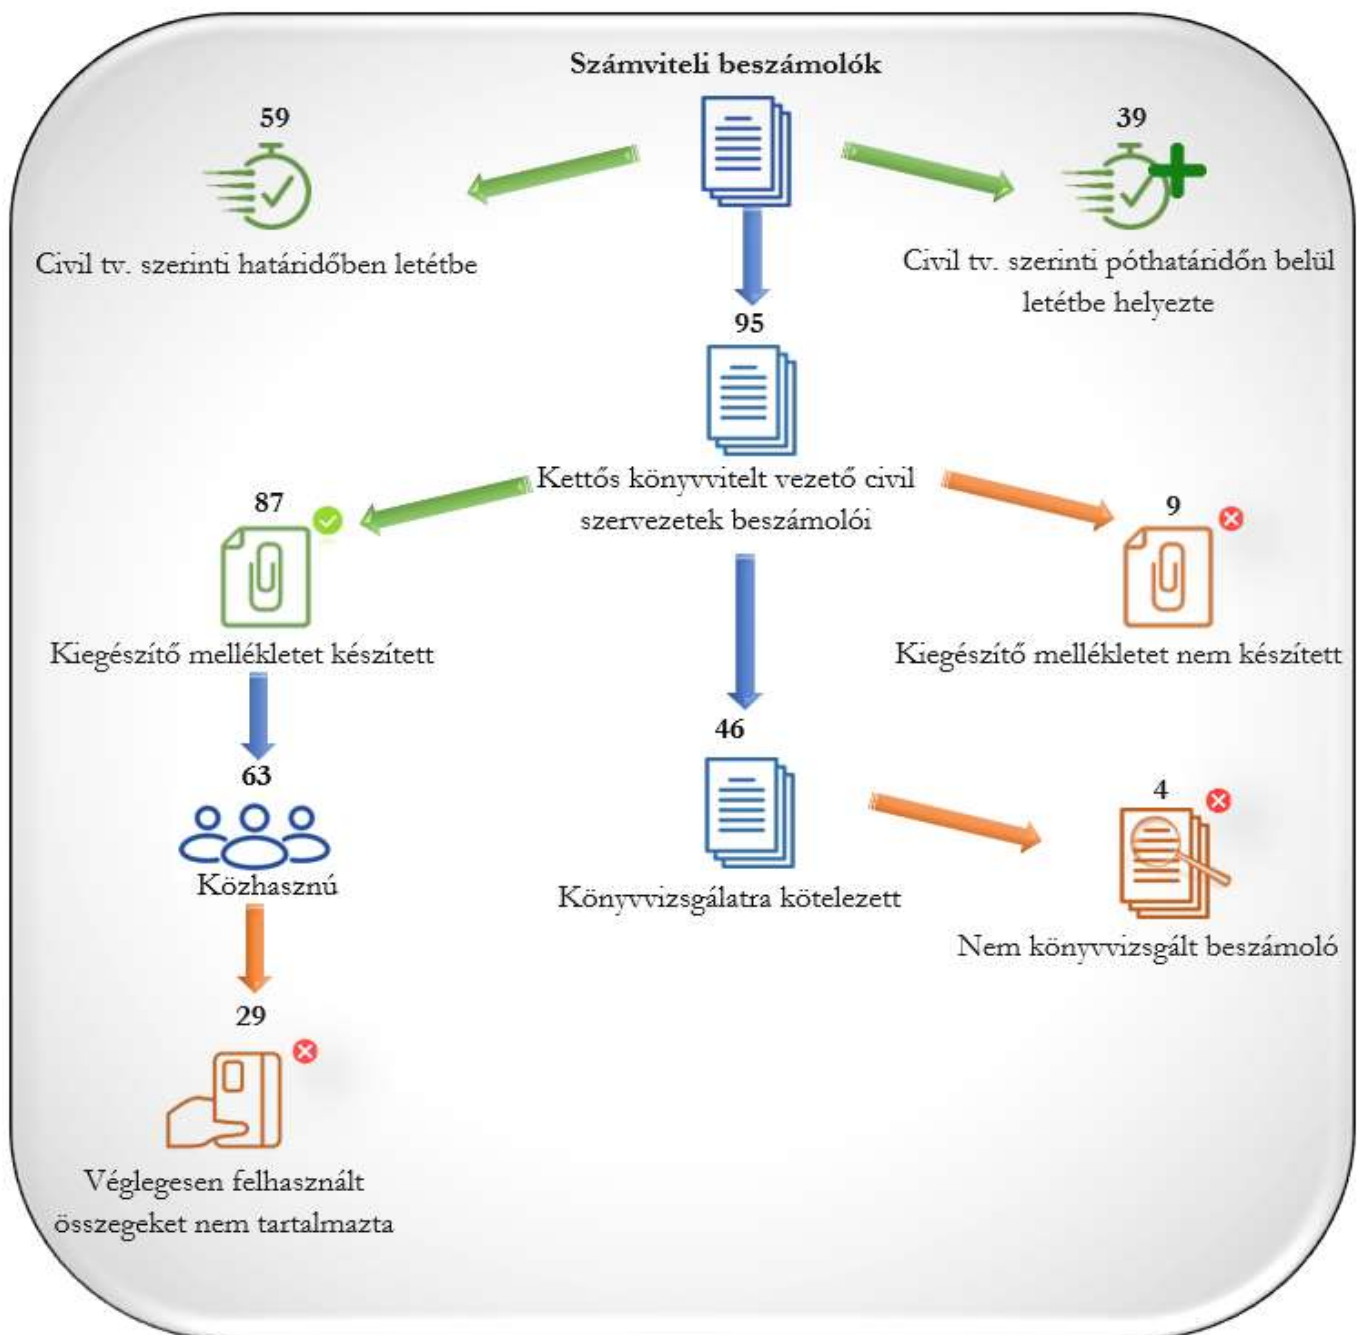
Számviteli beszámolók

59

Civil tv. szerinti határidőben letétbe

39

Civil tv. szerinti póthatáridőn belül letétbe helyezte

95

Kettős könyvvitelt vezető civil szervezetek beszámolói

87

Kiegészítő mellékletet készített

9

Kiegészítő mellékletet nem készített

63

Közhasznú

46

Könyvvizsgálatra kötelezett

4

Nem könyvvizsgált beszámoló

29

Véglegesen felhasznált összegeket nem tartalmazta